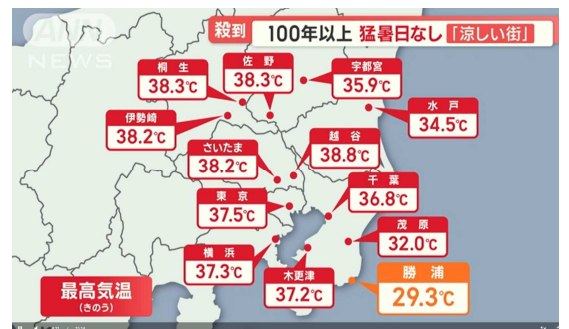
ANN NEWS

殺到 100年以上 猛暑日なし「涼しい街」

桐生 38.3℃

佐野 38.3℃

宇都宮 35.9℃

伊勢崎 38.2℃

水戸 34.5℃

さいたま 38.2℃

越谷 38.8℃

東京 37.5℃

千葉 36.8℃

茂原 32.0℃

横浜 37.3℃

木更津 37.2℃

勝浦 29.3℃

最高気温 (きのう)